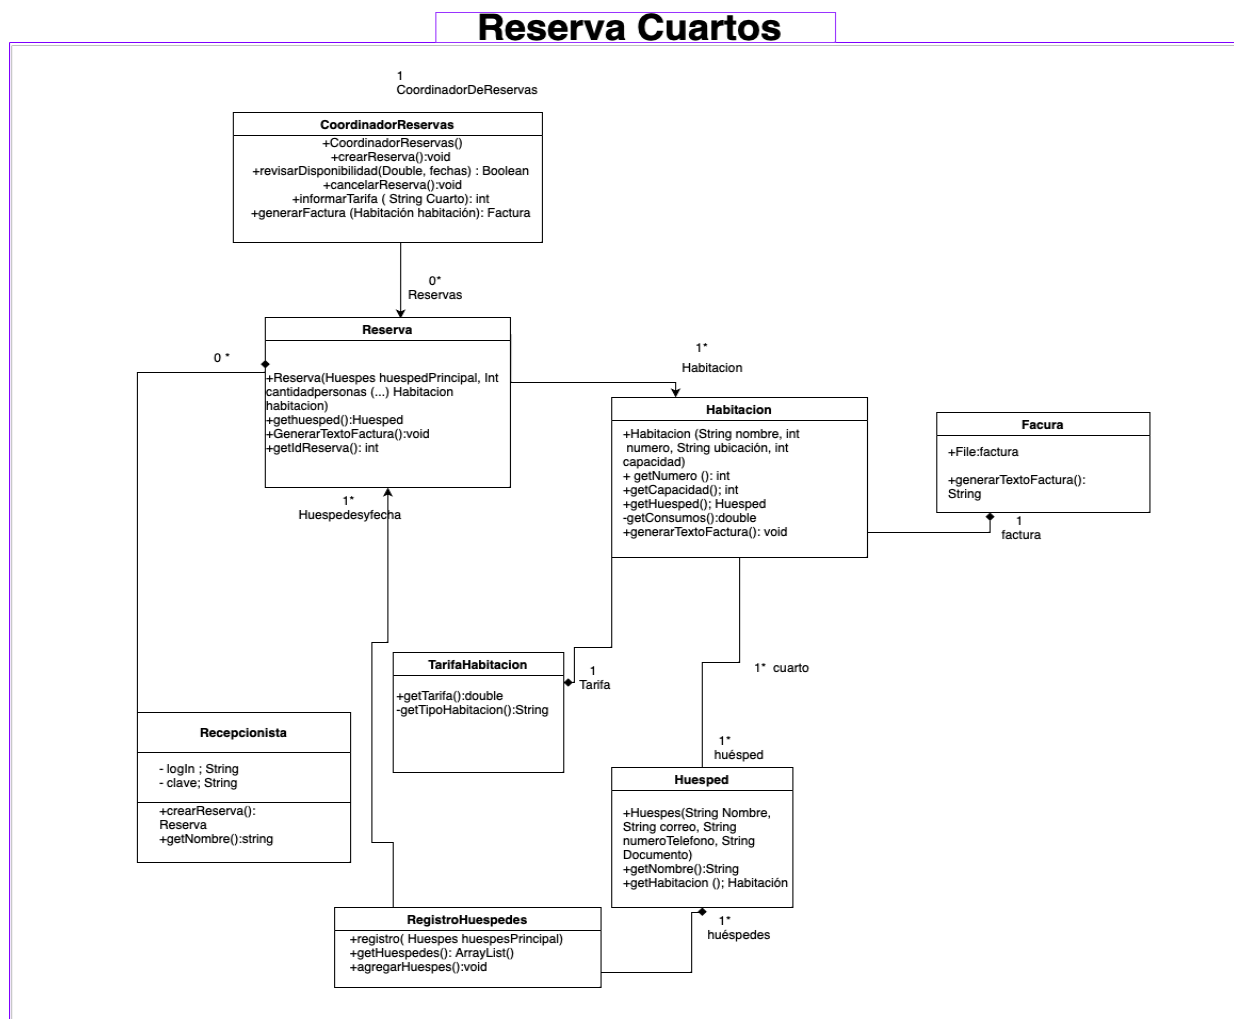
Reserva Cuartos

1
CoordinadorDeReservas

CoordinadorReservas
+CoordinadorReservas()
+crearReserva():void
+revisarDisponibilidad(Double, fechas) : Boolean
+cancelarReserva():void
+informarTarifa ( String Cuarto): int
+generarFactura (Habitación habitación): Factura

0*
Reservas

0 *

Reserva
+Reserva(Huespes huespedPrincipal, Int cantidadpersonas (...) Habitacion habitacion)
+gethuesped():Huesped
+GenerarTextoFactura():void
+getIdReserva(): int

1*
Habitacion

Habitacion
+Habitacion (String nombre, int numero, String ubicación, int capacidad)
+ getNumero (): int
+getCapacidad(); int
+getHuesped(); Huesped
-getConsumos():double
+generarTextoFactura(): void

Facura
+File:factura
+generarTextoFactura(): String

1
factura

1*
Huespedesyfecha

TarifaHabitacion
+getTarifa():double
-getTipoHabitacion():String

1
Tarifa

1* cuarto

Recepcionista
- logIn ; String
- clave; String
+crearReserva(): Reserva
+getNombre():string

1*
huésped

Huesped
+Huespes(String Nombre, String correo, String numeroTelefono, String Documento)
+getNombre():String
+getHabitacion (); Habitación

RegistroHuespedes
+registro( Huespes huespesPrincipal)
+getHuespedes(): ArrayList()
+agregarHuespes():void

1*
huéspedes